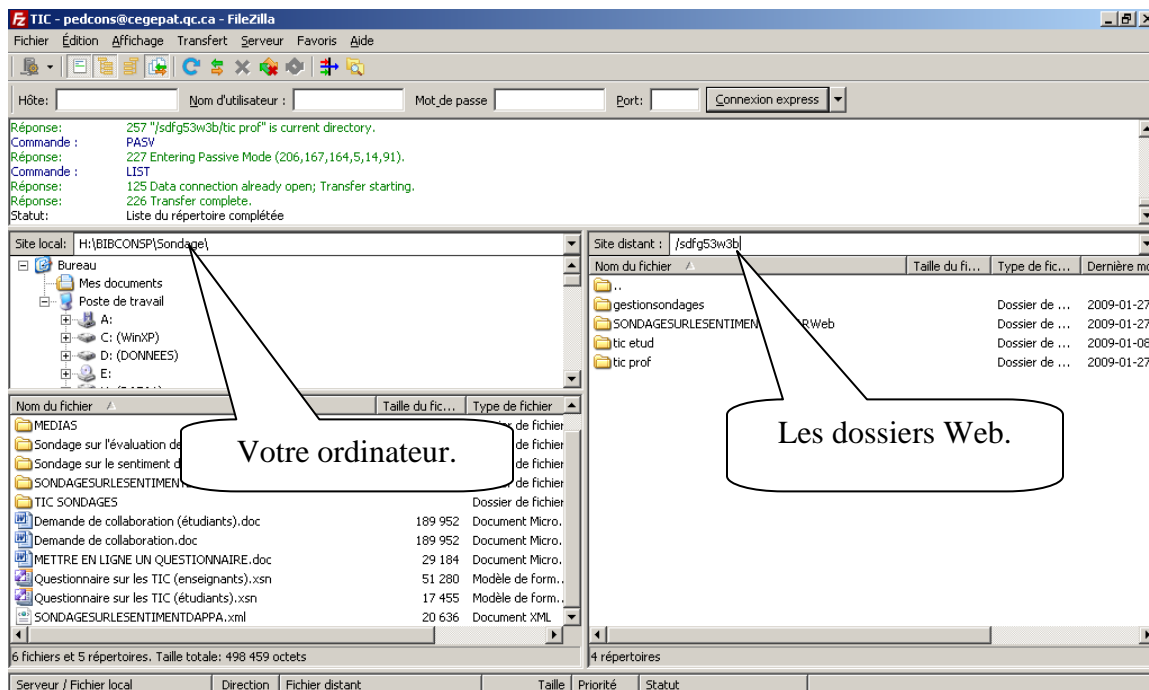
TIC - pedcons@cegepat.qc.ca - FileZilla

Fichier Édition Affichage Transfert Serveur Favoris Aide

Hôte: Nom d'utilisateur : Mot de passe Port: Connexion express

Réponse: 257 "/sdfg53w3b/tic prof" is current directory.
Commande : PASV
Réponse: 227 Entering Passive Mode (206,167,164,5,14,91).
Commande : LIST
Réponse: 125 Data connection already open; Transfer starting.
Réponse: 226 Transfer complete.
Statut: Liste du répertoire complétée

Site local: H:\BIBCONSP\Sondage\

Bureau
Mes documents
Poste de travail
A:
C: (WinXP)
D: (DONNEES)
E:

| Nom du fichier | Taille du fic... | Type de fichier |
|---|---|---|
| MEDIAS | | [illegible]r de fichier |
| Sondage sur l'évaluation de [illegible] | | de fichier |
| Sondage sur le sentiment d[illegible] | | de fichier |
| SONDAGESURLESENTIMEN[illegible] | | de fichier |
| TIC SONDAGES | | Dossier de fichier |
| Demande de collaboration (étudiants).doc | 189 952 | Document Micro. |
| Demande de collaboration.doc | 189 952 | Document Micro. |
| METTRE EN LIGNE UN QUESTIONNAIRE.doc | 29 184 | Document Micro. |
| Questionnaire sur les TIC (enseignants).xsn | 51 280 | Modèle de form.. |
| Questionnaire sur les TIC (étudiants).xsn | 17 455 | Modèle de form.. |
| SONDAGESURLESENTIMENTDAPPA.xml | 20 636 | Document XML |

Votre ordinateur.

6 fichiers et 5 répertoires. Taille totale: 498 459 octets

Site distant : /sdfg53w3b

| Nom du fichier | Taille du fi... | Type de fic... | Dernière mo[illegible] |
|---|---|---|---|
| .. | | | |
| gestionsondages | | Dossier de ... | 2009-01-27 |
| SONDAGESURLESENTIMEN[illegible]RWeb | | Dossier de ... | 2009-01-27 |
| tic etud | | Dossier de ... | 2009-01-08 |
| tic prof | | Dossier de ... | 2009-01-27 |

Les dossiers Web.

4 répertoires

Serveur / Fichier local | Direction | Fichier distant | Taille | Priorité | Statut